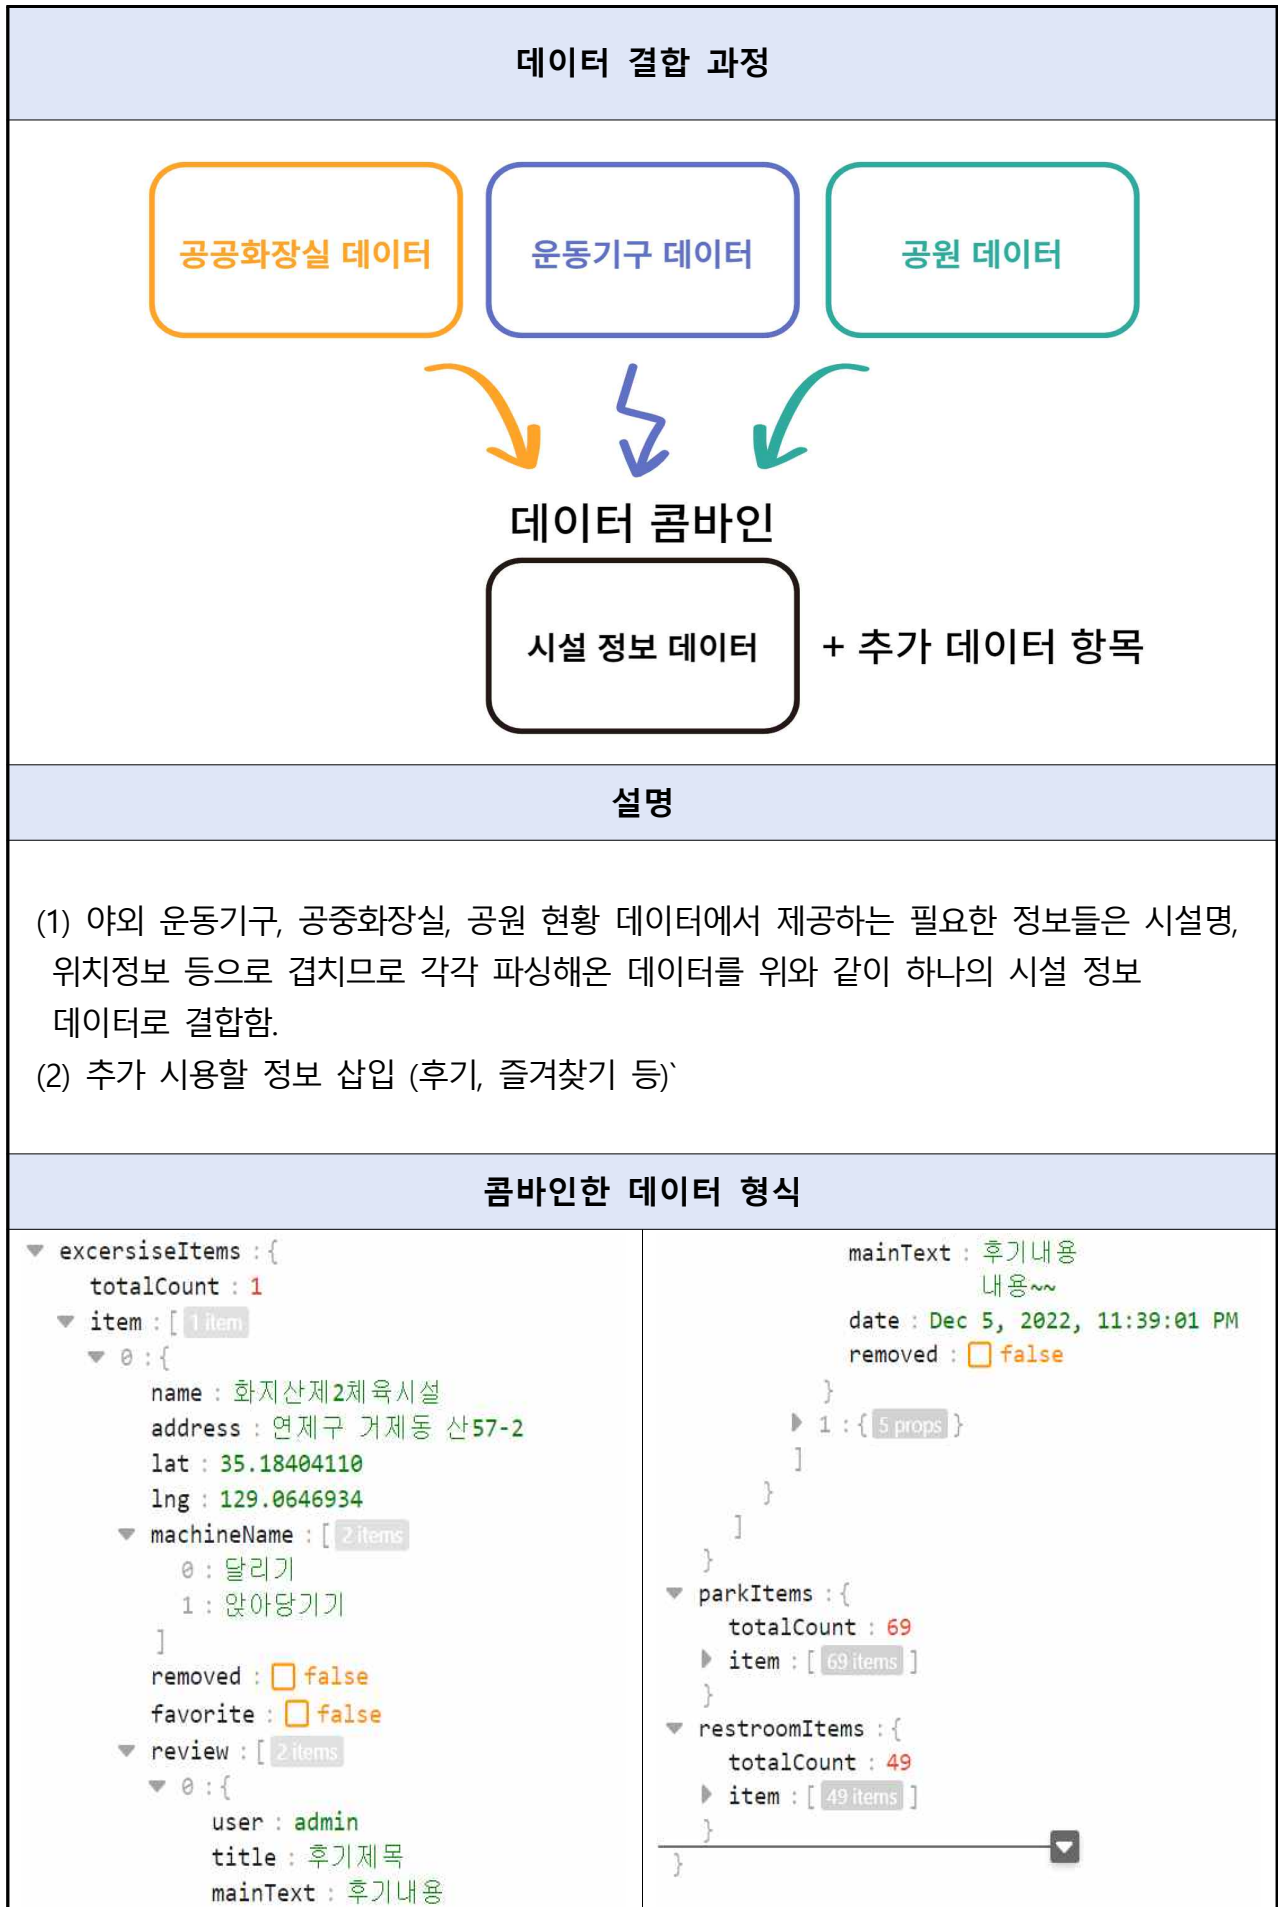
데이터 결합 과정

공공화장실 데이터

운동기구 데이터

공원 데이터

데이터 콤바인

시설 정보 데이터

+ 추가 데이터 항목

설명

(1) 야외 운동기구, 공중화장실, 공원 현황 데이터에서 제공하는 필요한 정보들은 시설명, 위치정보 등으로 겹치므로 각각 파싱해온 데이터를 위와 같이 하나의 시설 정보 데이터로 결합함.
(2) 추가 시용할 정보 삽입 (후기, 즐겨찾기 등)`

콤바인한 데이터 형식

excersiseItems : {
totalCount : 1
item : [ 1 item
0 : {
name : 화지산제2체육시설
address : 연제구 거제동 산57-2
lat : 35.18404110
lng : 129.0646934
machineName : [ 2 items
0 : 달리기
1 : 앉아당기기
]
removed : false
favorite : false
review : [ 2 items
0 : {
user : admin
title : 후기제목
mainText : 후기내용

mainText : 후기내용
내용~~
date : Dec 5, 2022, 11:39:01 PM
removed : false
}
1 : { 5 props }
]
}
]
}
parkItems : {
totalCount : 69
item : [ 69 items ]
}
restroomItems : {
totalCount : 49
item : [ 49 items ]
}
}